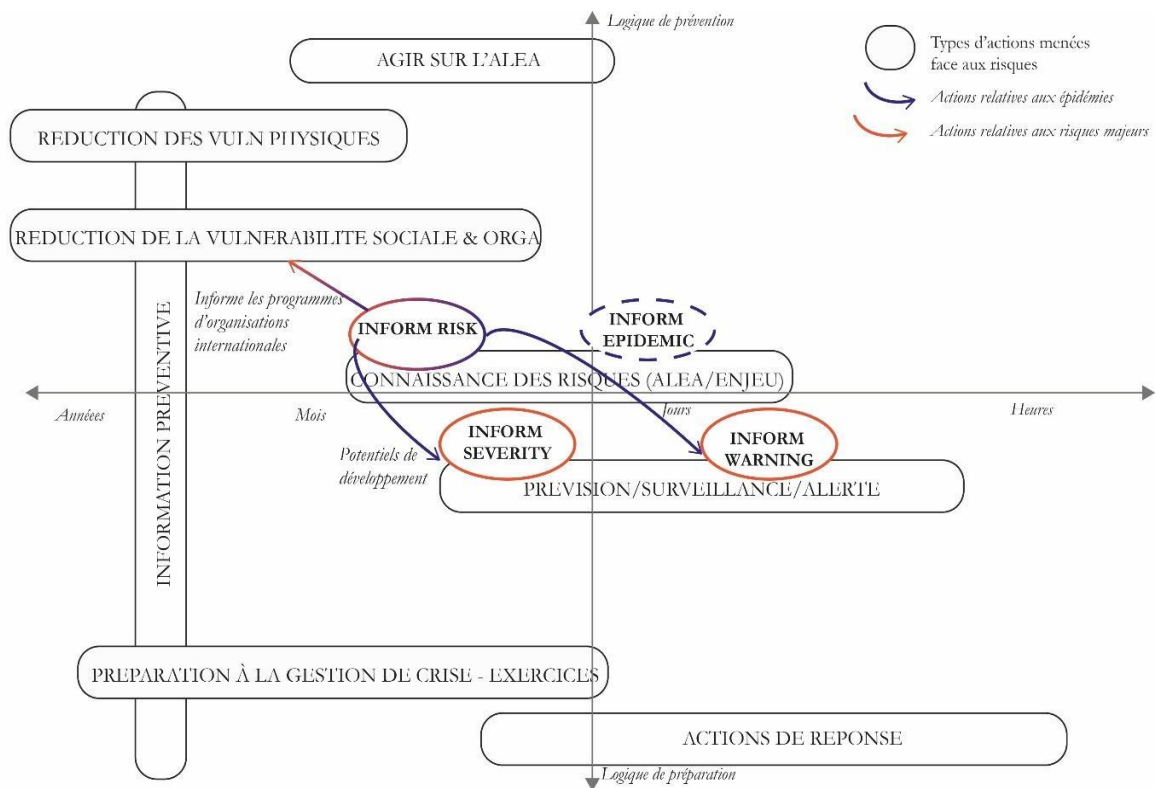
Logique de prévention

AGIR SUR L'ALEA

Types d'actions menées face aux risques

Actions relatives aux épidémies

Actions relatives aux risques majeurs

REDUCTION DES VULN PHYSIQUES

REDUCTION DE LA VULNERABILITE SOCIALE & ORGA

Informe les programmes d'organisations internationales

INFORM RISK

INFORM EPIDEMIC

INFORMATION PREVENTIVE

CONNAISSANCE DES RISQUES (ALEA/ENJEU)

Années

Mois

Jours

Heures

Potentiels de développement

INFORM SEVERITY

INFORM WARNING

PREVISION/SURVEILLANCE/ALERTE

PREPARATION À LA GESTION DE CRISE - EXERCICES

ACTIONS DE REPONSE

Logique de préparation